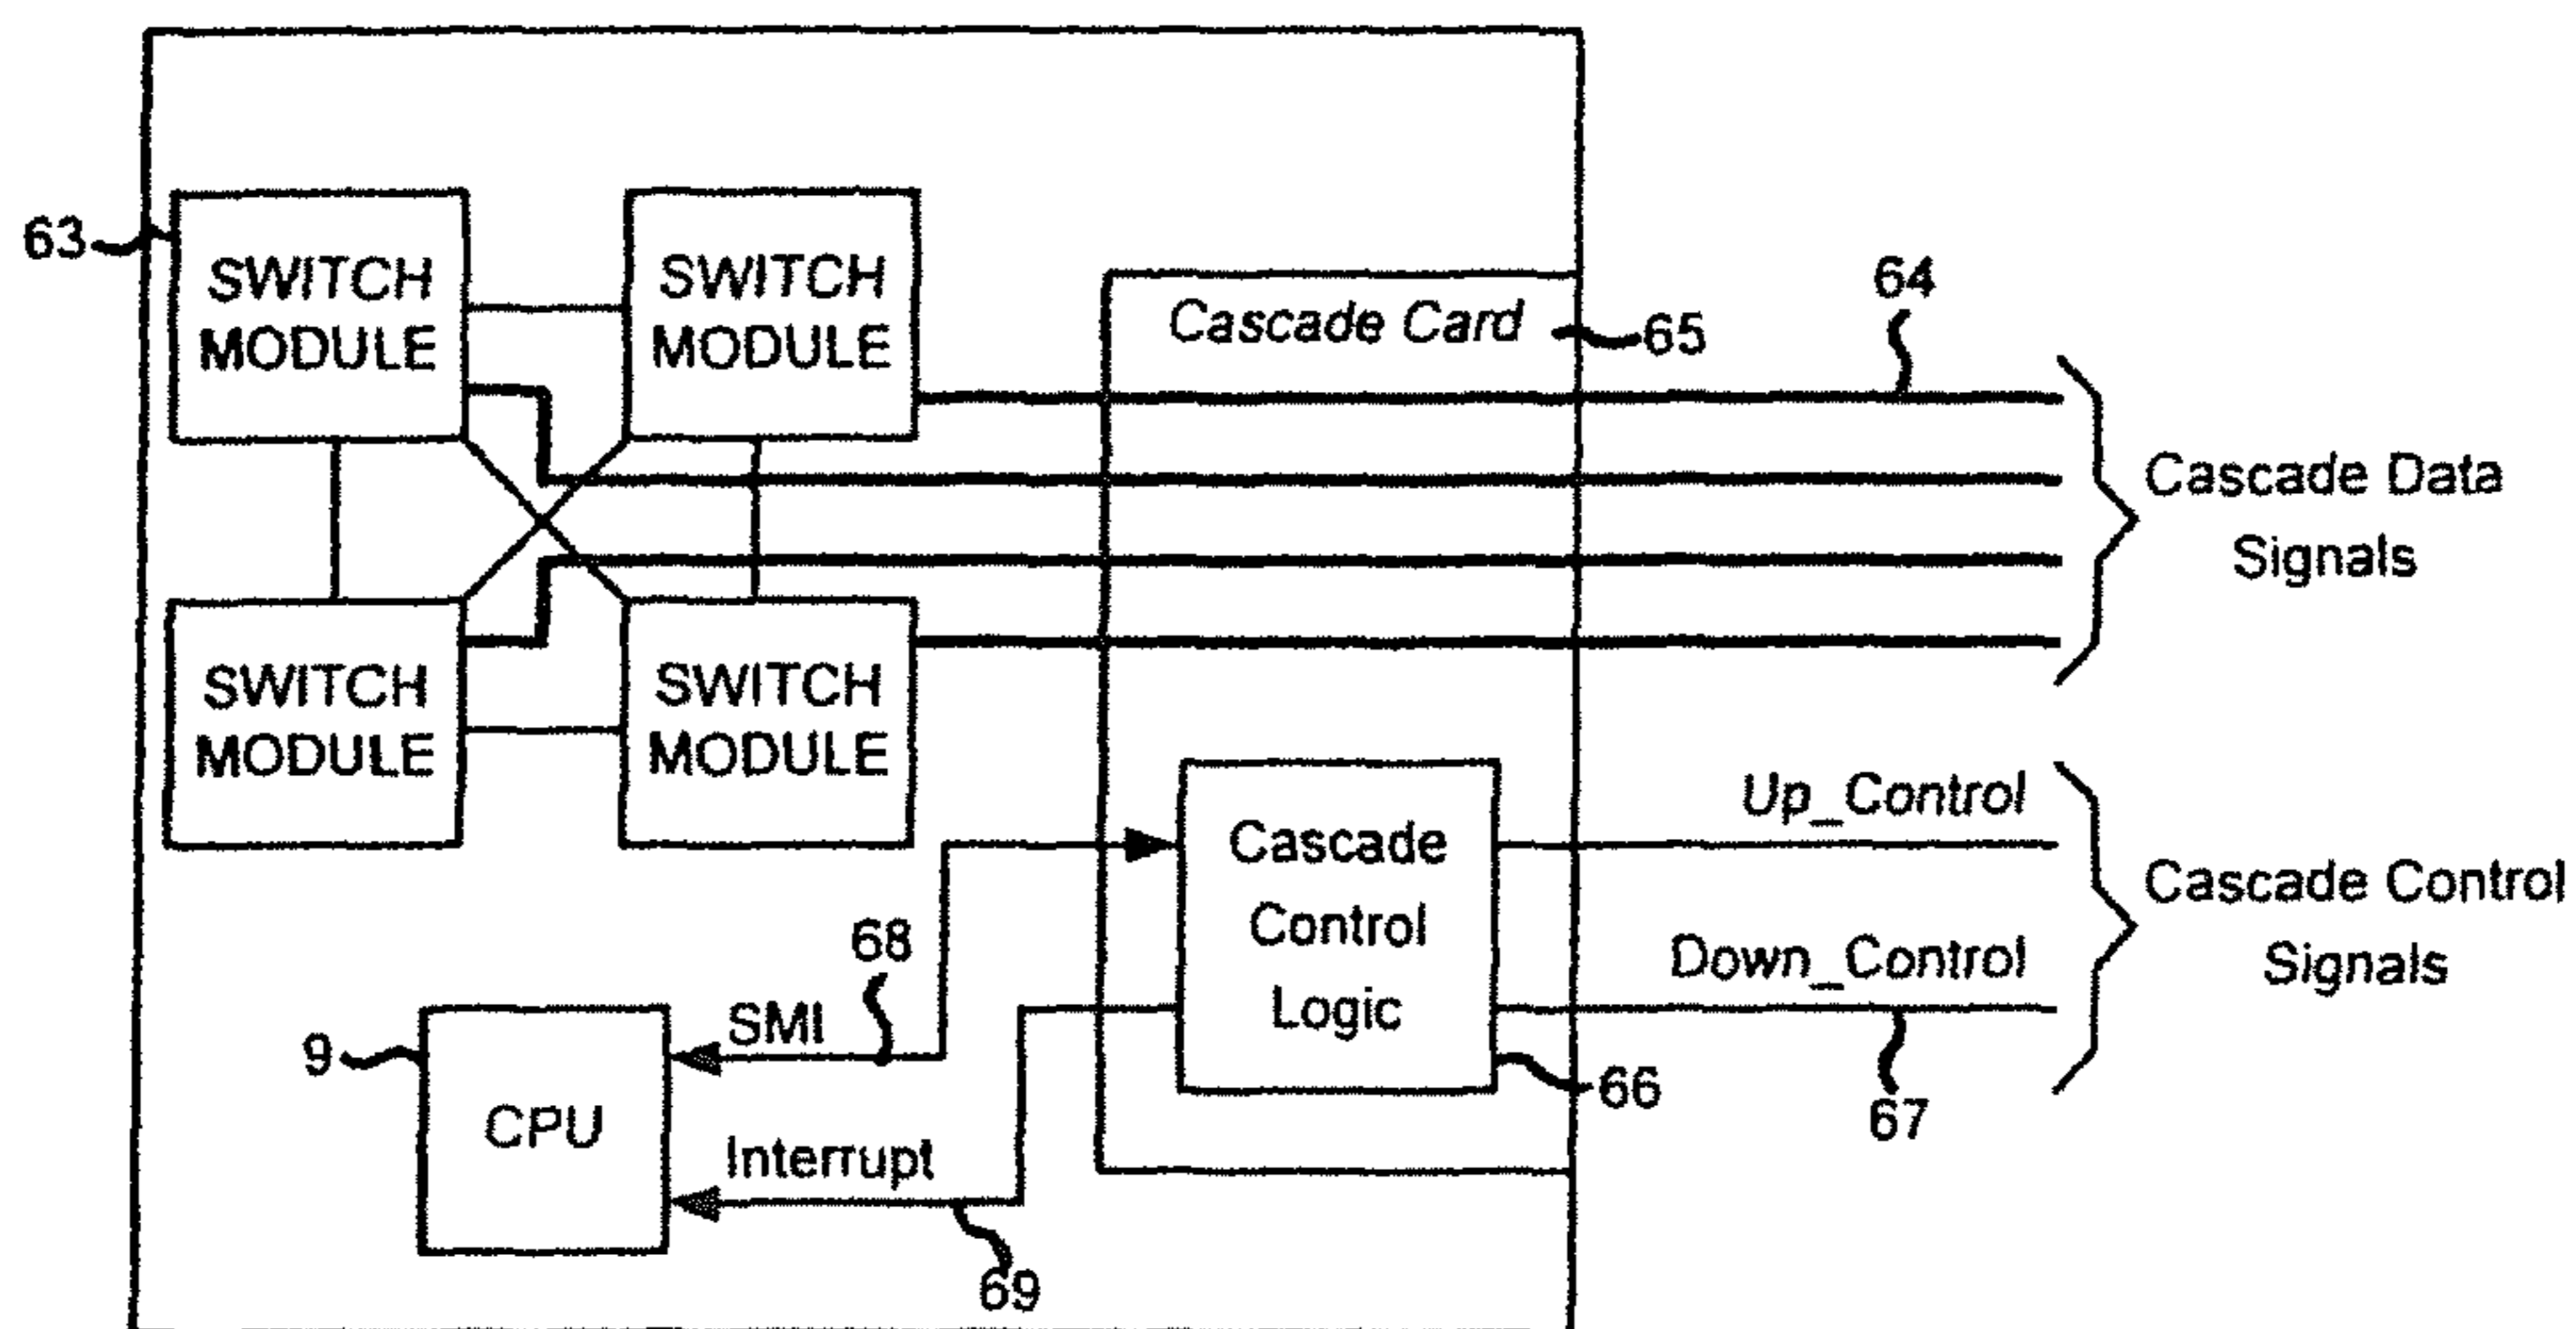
63
SWITCH MODULE
SWITCH MODULE
Cascade Card
65
64
Cascade Data Signals
SWITCH MODULE
SWITCH MODULE
Up_Control
Cascade Control Logic
Cascade Control Signals
68
Down_Control
SMI
9
CPU
66
67
Interrupt
69